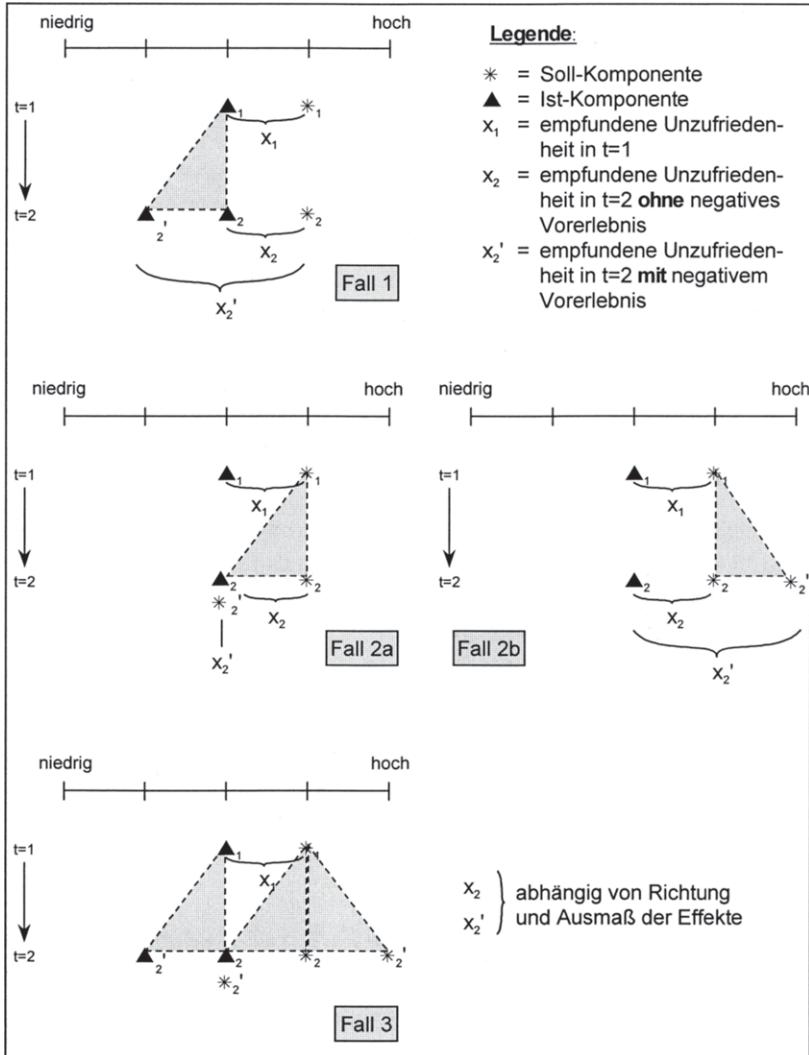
niedrig hoch

t=1

t=2

$▲_1$ $*_1$

$x_1$

$▲_2'$ $▲_2$ $*_2$

$x_2$

$x_2'$

Fall 1

**Legende**:

$*$ = Soll-Komponente
▲ = Ist-Komponente
$x_1$ = empfundene Unzufriedenheit in t=1
$x_2$ = empfundene Unzufriedenheit in t=2 **ohne** negatives Vorerlebnis
$x_2'$ = empfundene Unzufriedenheit in t=2 **mit** negativem Vorerlebnis

niedrig hoch

t=1

t=2

$▲_1$ $*_1$

$x_1$

$▲_2$ $*_2$

$*_2'$

$x_2$

$x_2'$

Fall 2a

niedrig hoch

t=1

t=2

$▲_1$ $*_1$

$x_1$

$▲_2$ $*_2$ $*_2'$

$x_2$

$x_2'$

Fall 2b

niedrig hoch

t=1

t=2

$▲_1$ $*_1$

$x_1$

$▲_2'$ $▲_2$ $*_2$ $*_2'$

$*_2'$

Fall 3

$x_2$
$x_2'$ abhängig von Richtung und Ausmaß der Effekte